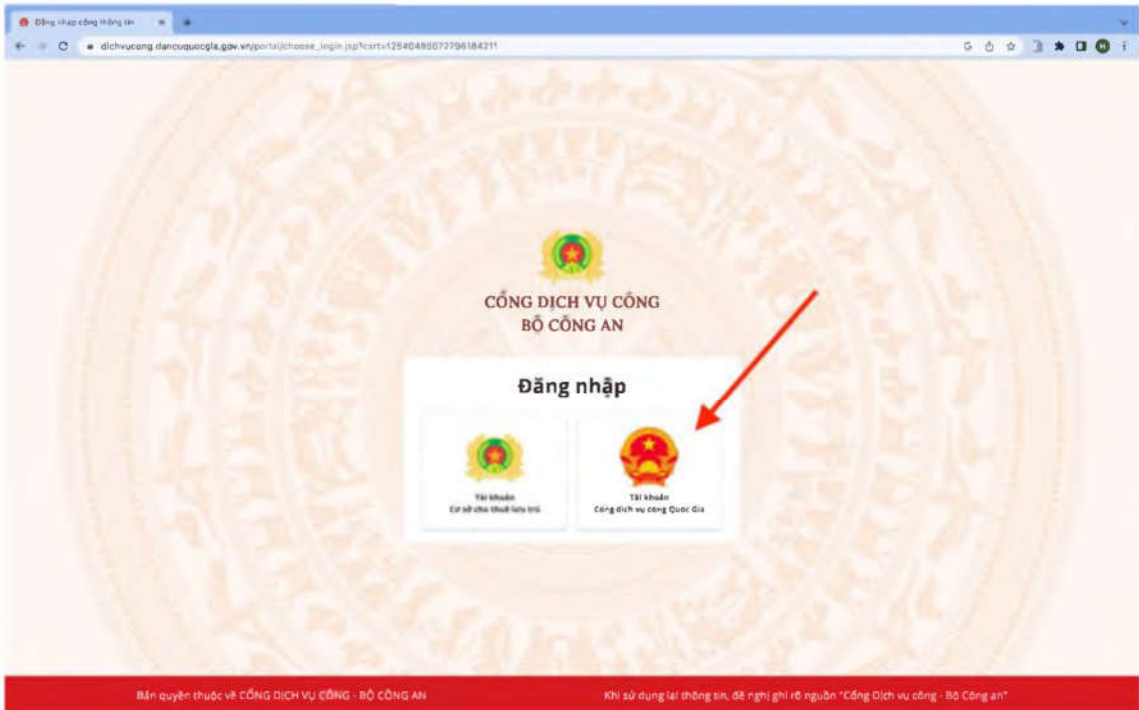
Đăng nhập cổng thông tin

dichvucong.dancuquocgia.gov.vn/portal/choose_login.jsp?csrt=12640485072796184211

CỔNG DỊCH VỤ CÔNG
BỘ CÔNG AN

Đăng nhập

Tài khoản
Cơ sở cho thuê lưu trú

Tài khoản
Cổng dịch vụ công Quốc Gia

Bản quyền thuộc về CỔNG DỊCH VỤ CÔNG - BỘ CÔNG AN

Khi sử dụng lại thông tin, đề nghị ghi rõ nguồn "Cổng Dịch vụ công - Bộ Công an"